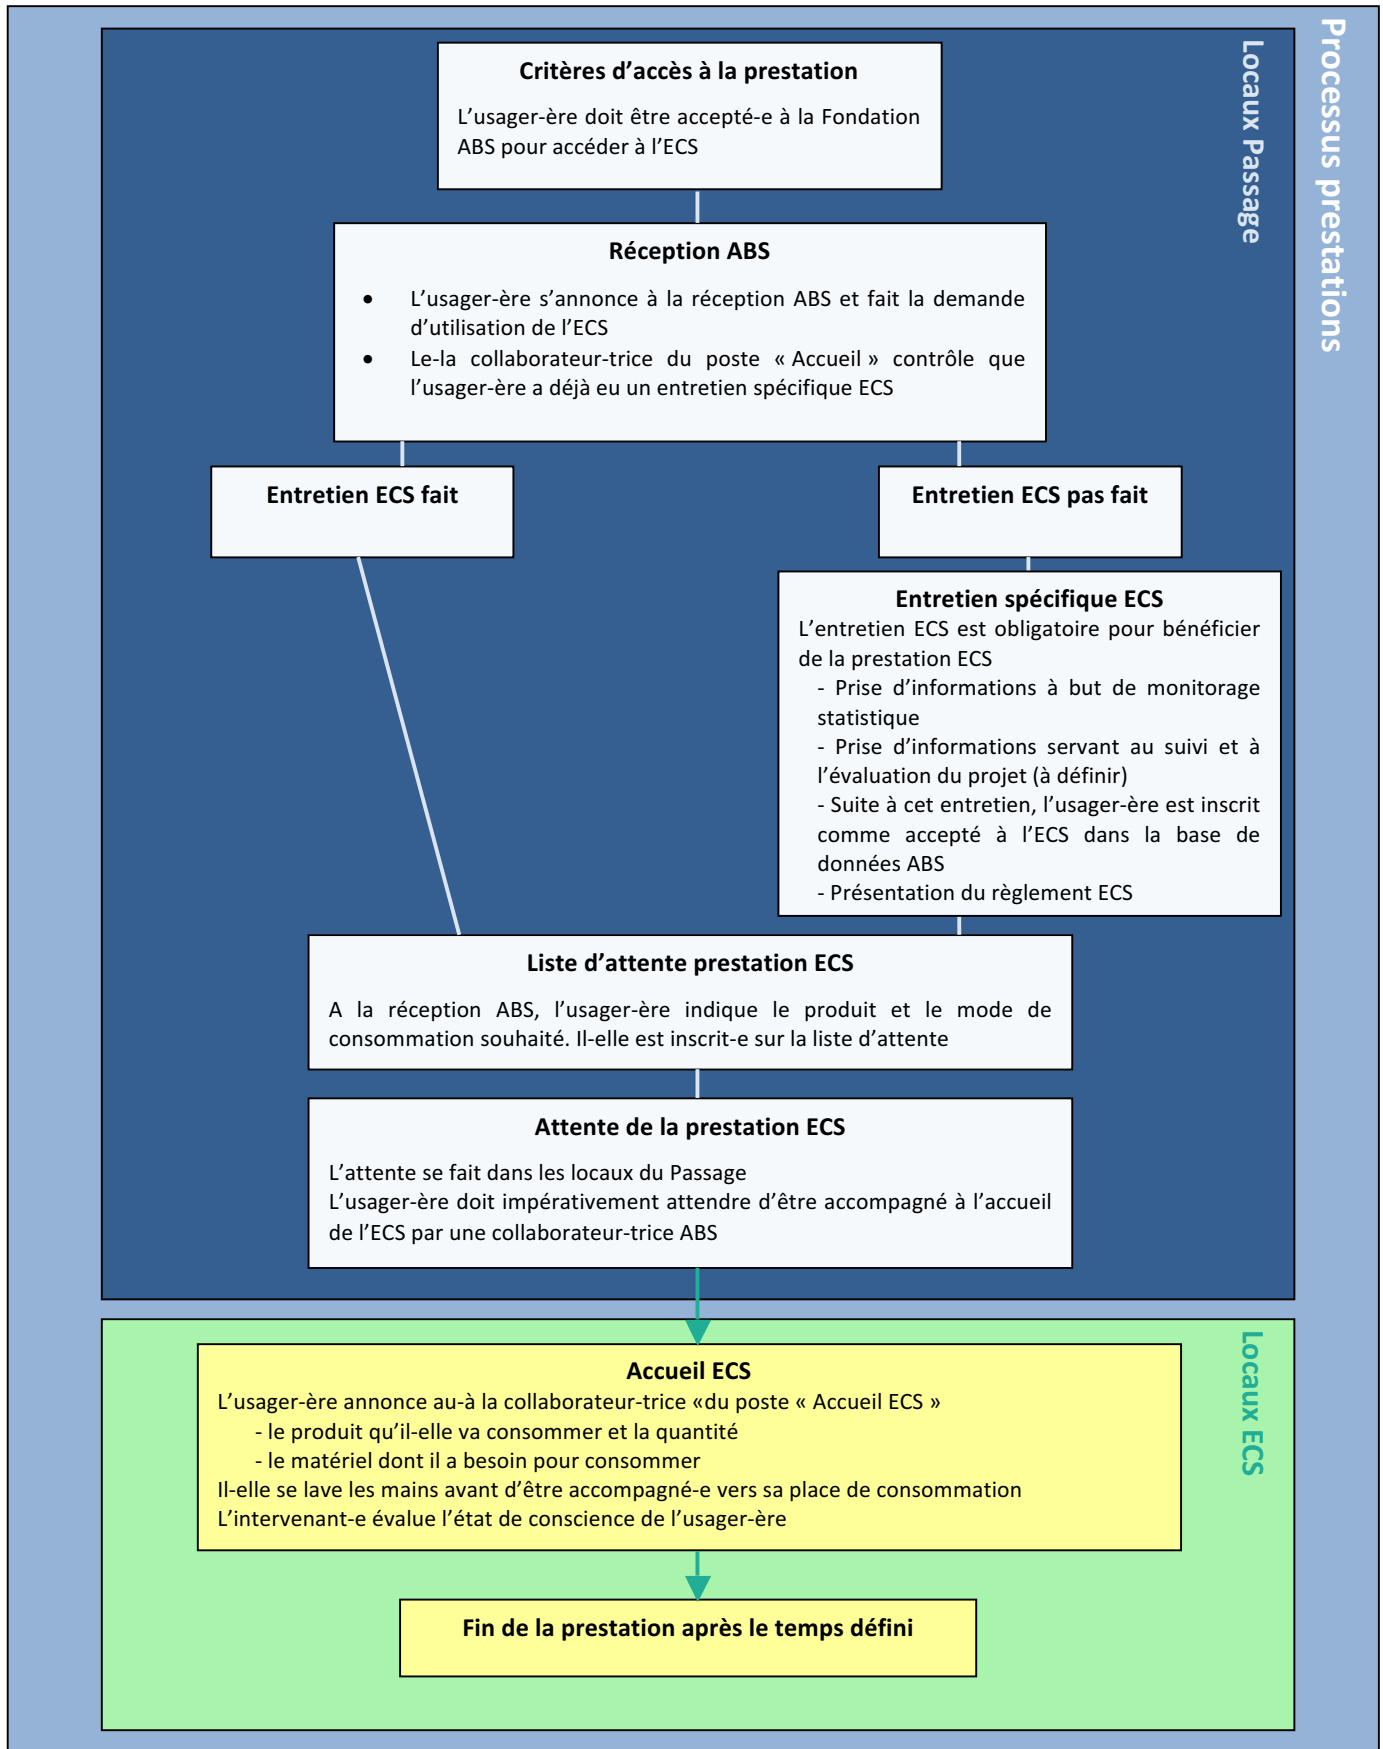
Processus prestations

Locaux Passage

Critères d'accès à la prestation

L'usager-ère doit être accepté-e à la Fondation ABS pour accéder à l'ECS

Réception ABS

- L'usager-ère s'annonce à la réception ABS et fait la demande d'utilisation de l'ECS
- Le-la collaborateur-trice du poste « Accueil » contrôle que l'usager-ère a déjà eu un entretien spécifique ECS

Entretien ECS fait

Entretien ECS pas fait

Entretien spécifique ECS

L'entretien ECS est obligatoire pour bénéficier de la prestation ECS

- Prise d'informations à but de monitorage statistique
- Prise d'informations servant au suivi et à l'évaluation du projet (à définir)
- Suite à cet entretien, l'usager-ère est inscrit comme accepté à l'ECS dans la base de données ABS
- Présentation du règlement ECS

Liste d'attente prestation ECS

A la réception ABS, l'usager-ère indique le produit et le mode de consommation souhaité. Il-elle est inscrit-e sur la liste d'attente

Attente de la prestation ECS

L'attente se fait dans les locaux du Passage
L'usager-ère doit impérativement attendre d'être accompagné à l'accueil de l'ECS par une collaborateur-trice ABS

Locaux ECS

Accueil ECS

L'usager-ère annonce au-à la collaborateur-trice «du poste « Accueil ECS »
- le produit qu'il-elle va consommer et la quantité
- le matériel dont il a besoin pour consommer
Il-elle se lave les mains avant d'être accompagné-e vers sa place de consommation
L'intervenant-e évalue l'état de conscience de l'usager-ère

Fin de la prestation après le temps défini